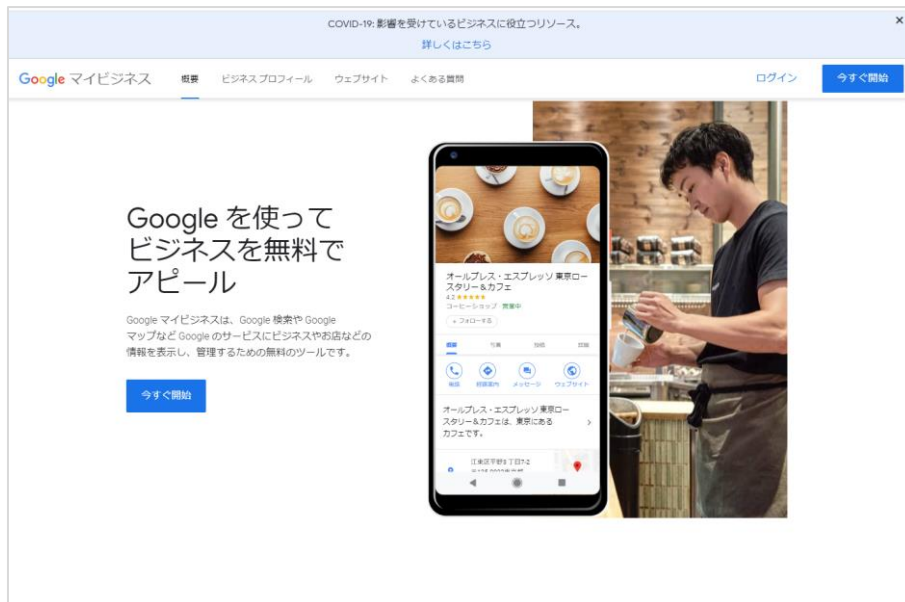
COVID-19: 影響を受けているビジネスに役立つリソース。
詳しくはこちら

×

Google マイビジネス 概要 ビジネスプロフィール ウェブサイト よくある質問 ログイン 今すぐ開始

Google を使って
ビジネスを無料で
アピール

Google マイビジネスは、Google 検索や Google マップなど Google のサービスにビジネスやお店などの情報を表示し、管理するための無料のツールです。

今すぐ開始

オールプレス・エスプレッソ 東京ロースタリー＆カフェ
4.2 ★★★★★
コーヒーショップ · 営業中
+ フォローする

概要 写真 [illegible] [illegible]

発信 経路案内 メッセージ ウェブサイト

オールプレス・エスプレッソ 東京ロースタリー＆カフェは、東京にあるカフェです。

江東区平野3丁目7-2
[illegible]